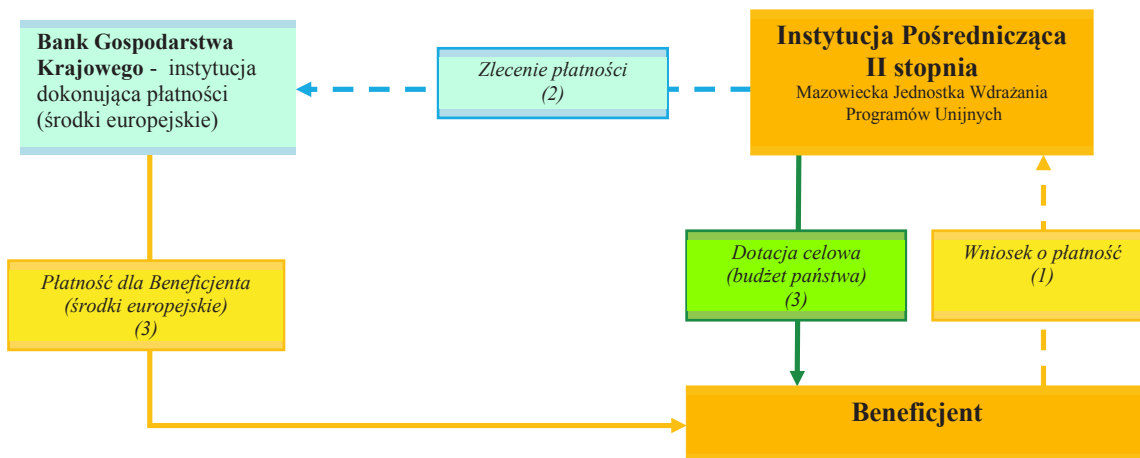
Bank Gospodarstwa Krajowego - instytucja dokonująca płatności (środki europejskie)

Zlecenie płatności
(2)

Instytucja Pośrednicząca
II stopnia
Mazowiecka Jednostka Wdrażania Programów Unijnych

Płatność dla Beneficjenta
(środki europejskie)
(3)

Dotacja celowa
(budżet państwa)
(3)

Wniosek o płatność
(1)

Beneficjent